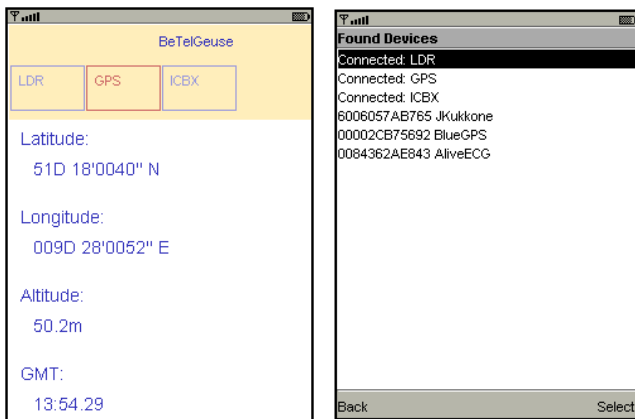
BeTelGeuse

LDR GPS ICBX

Latitude:

51D 18'0040'' N

Longitude:

009D 28'0052'' E

Altitude:

50.2m

GMT:

13:54.29

Found Devices

Connected: LDR
Connected: GPS
Connected: ICBX
6006057AB765 JKukkone
00002CB75692 BlueGPS
0084362AE843 AliveECG

Back

Select